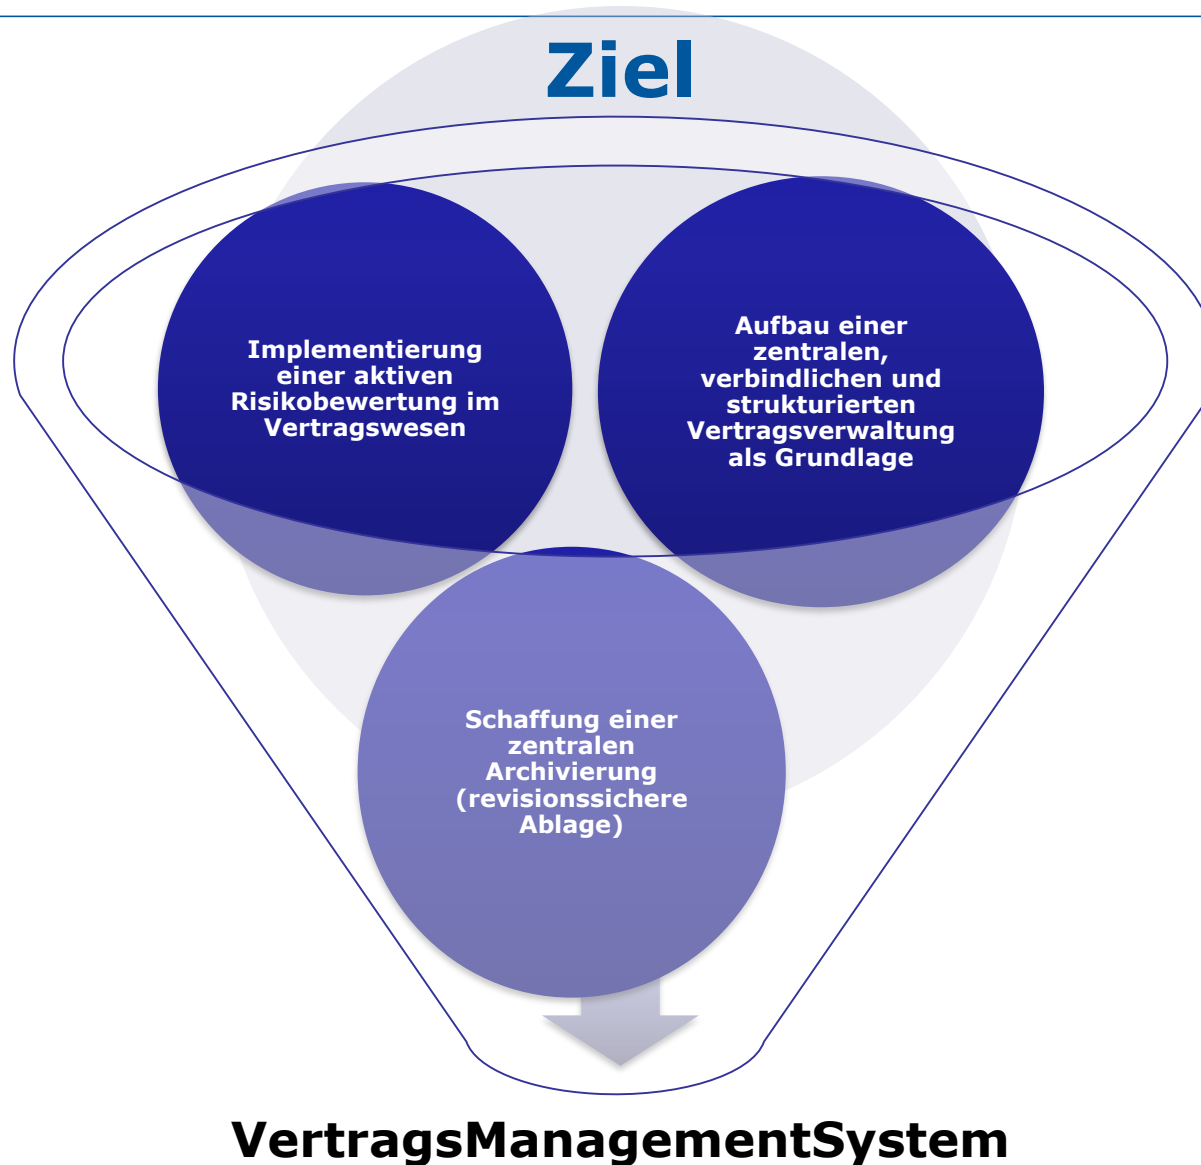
Ziel

Implementierung einer aktiven Risikobewertung im Vertragswesen

Aufbau einer zentralen, verbindlichen und strukturierten Vertragsverwaltung als Grundlage

Schaffung einer zentralen Archivierung (revisionssichere Ablage)

VertragsManagementSystem